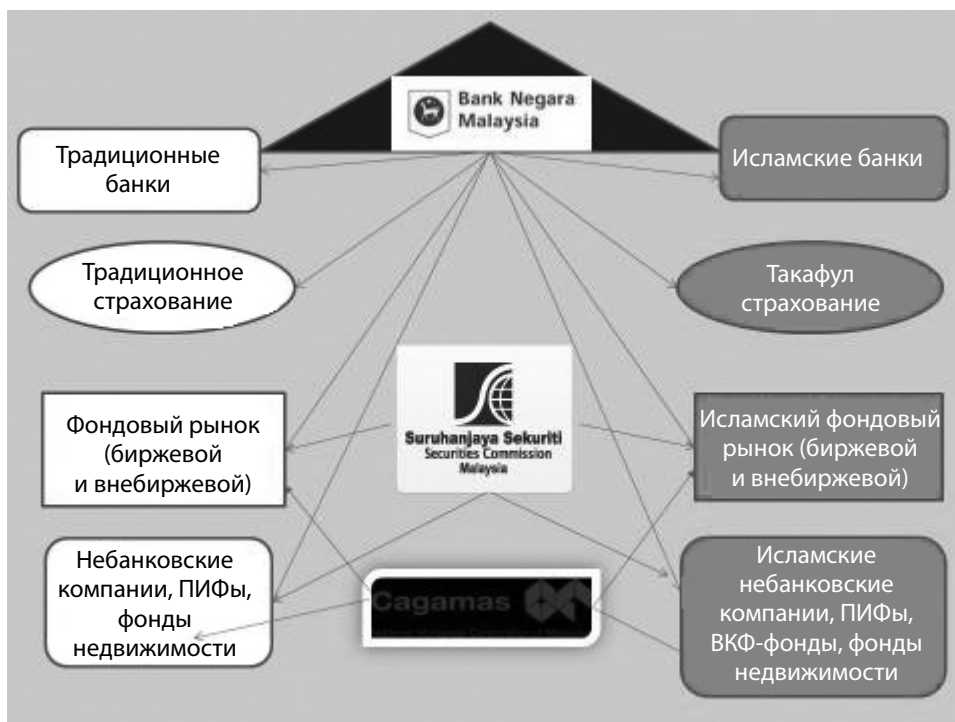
Bank Negara Malaysia

Традиционные банки

Исламские банки

Традиционное страхование

Такафул страхование

Suruhanjaya Sekuriti
Securities Commission
Malaysia

Фондовый рынок (биржевой и внебиржевой)

Исламский фондовый рынок (биржевой и внебиржевой)

Небанковские компании, ПИФы, фонды недвижимости

Cagamas

Исламские небанковские компании, ПИФы, ВКФ-фонды, фонды недвижимости